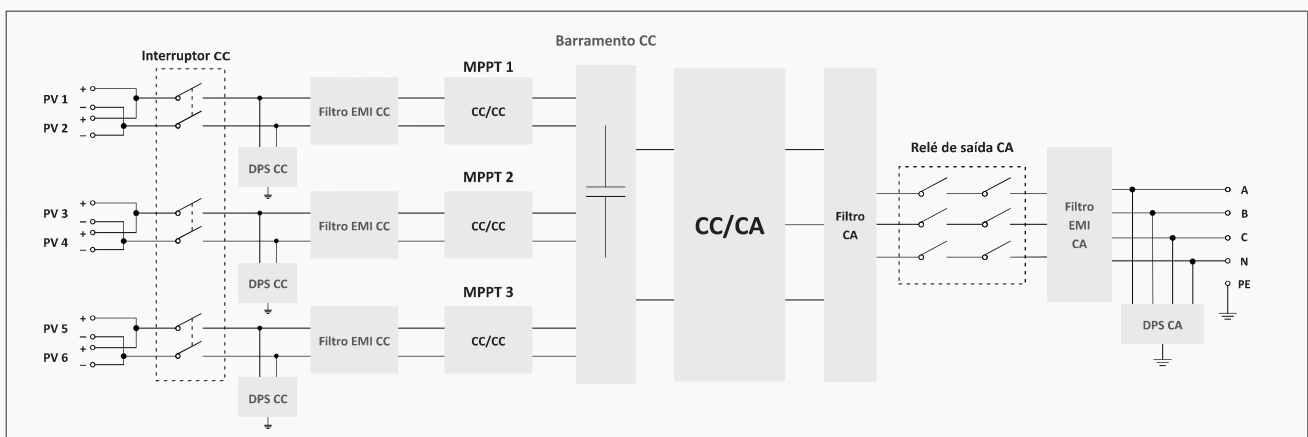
Interruptor CC

Barramento CC

PV 1
PV 2
+
–
+
–

Filtro EMI CC

MPPT 1
CC/CC

DPS CC

PV 3
PV 4
+
–
+
–

Filtro EMI CC

MPPT 2
CC/CC

DPS CC

PV 5
PV 6
+
–
+
–

Filtro EMI CC

MPPT 3
CC/CC

DPS CC

CC/CA

Filtro CA

Relé de saída CA

Filtro EMI CA

A
B
C
N
PE

DPS CA